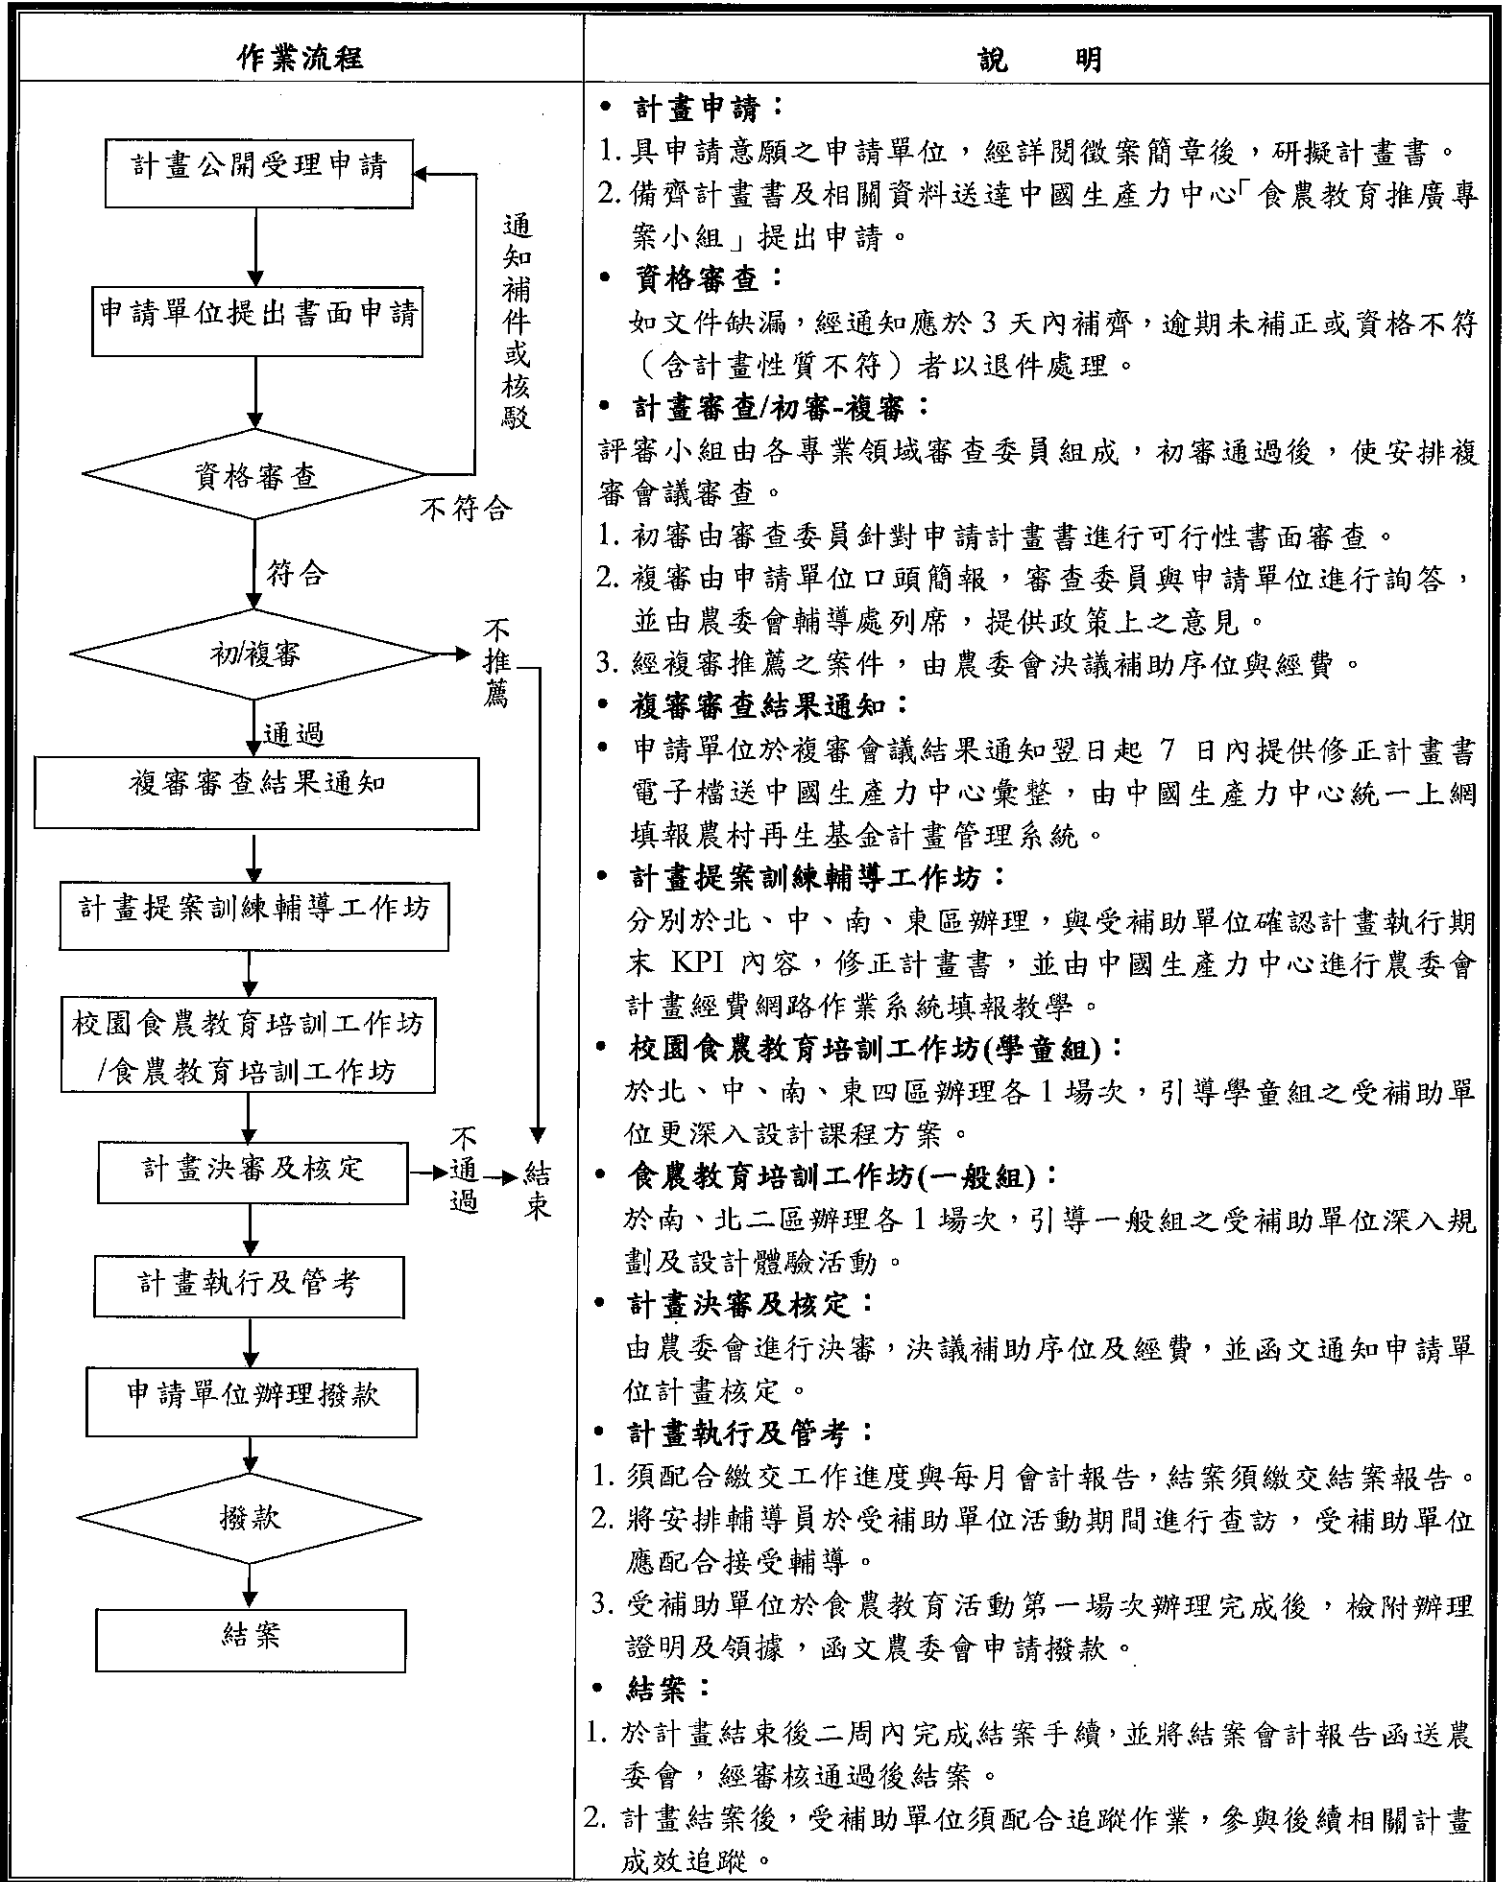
| 作業流程 | 說　明 |
|---|---|
| 計畫公開受理申請<br>申請單位提出書面申請<br>通知補件或核駁<br>資格審查<br>不符合<br>符合<br>初/複審<br>不推薦<br>通過<br>複審審查結果通知<br>計畫提案訓練輔導工作坊<br>校園食農教育培訓工作坊/食農教育培訓工作坊<br>計畫決審及核定<br>不通過<br>結束<br>計畫執行及管考<br>申請單位辦理撥款<br>撥款<br>結案 | • 計畫申請：<br>1. 具申請意願之申請單位，經詳閱徵案簡章後，研擬計畫書。<br>2. 備齊計畫書及相關資料送達中國生產力中心「食農教育推廣專案小組」提出申請。<br>• 資格審查：<br>如文件缺漏，經通知應於 3 天內補齊，逾期未補正或資格不符（含計畫性質不符）者以退件處理。<br>• 計畫審查/初審-複審：<br>評審小組由各專業領域審查委員組成，初審通過後，使安排複審會議審查。<br>1. 初審由審查委員針對申請計畫書進行可行性書面審查。<br>2. 複審由申請單位口頭簡報，審查委員與申請單位進行詢答，並由農委會輔導處列席，提供政策上之意見。<br>3. 經複審推薦之案件，由農委會決議補助序位與經費。<br>• 複審審查結果通知：<br>• 申請單位於複審會議結果通知翌日起 7 日內提供修正計畫書電子檔送中國生產力中心彙整，由中國生產力中心統一上網填報農村再生基金計畫管理系統。<br>• 計畫提案訓練輔導工作坊：<br>分別於北、中、南、東區辦理，與受補助單位確認計畫執行期末 KPI 內容，修正計畫書，並由中國生產力中心進行農委會計畫經費網路作業系統填報教學。<br>• 校園食農教育培訓工作坊(學童組)：<br>於北、中、南、東四區辦理各 1 場次，引導學童組之受補助單位更深入設計課程方案。<br>• 食農教育培訓工作坊(一般組)：<br>於南、北二區辦理各 1 場次，引導一般組之受補助單位深入規劃及設計體驗活動。<br>• 計畫決審及核定：<br>由農委會進行決審，決議補助序位及經費，並函文通知申請單位計畫核定。<br>• 計畫執行及管考：<br>1. 須配合繳交工作進度與每月會計報告，結案須繳交結案報告。<br>2. 將安排輔導員於受補助單位活動期間進行查訪，受補助單位應配合接受輔導。<br>3. 受補助單位於食農教育活動第一場次辦理完成後，檢附辦理證明及領據，函文農委會申請撥款。<br>• 結案：<br>1. 於計畫結束後二周內完成結案手續，並將結案會計報告函送農委會，經審核通過後結案。<br>2. 計畫結案後，受補助單位須配合追蹤作業，參與後續相關計畫成效追蹤。 |